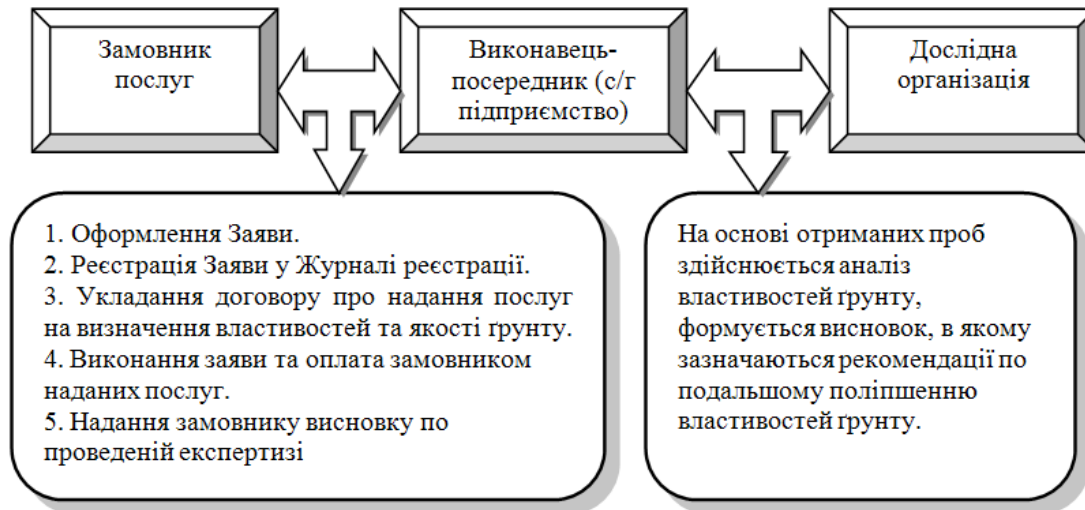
Замовник послуг

Виконавець-посередник (с/г підприємство)

Дослідна організація

1. Оформлення Заяви.
2. Реєстрація Заяви у Журналі реєстрації.
3. Укладання договору про надання послуг на визначення властивостей та якості ґрунту.
4. Виконання заяви та оплата замовником наданих послуг.
5. Надання замовнику висновку по проведеній експертизі

На основі отриманих проб здійснюється аналіз властивостей ґрунту, формується висновок, в якому зазначаються рекомендації по подальшому поліпшенню властивостей ґрунту.